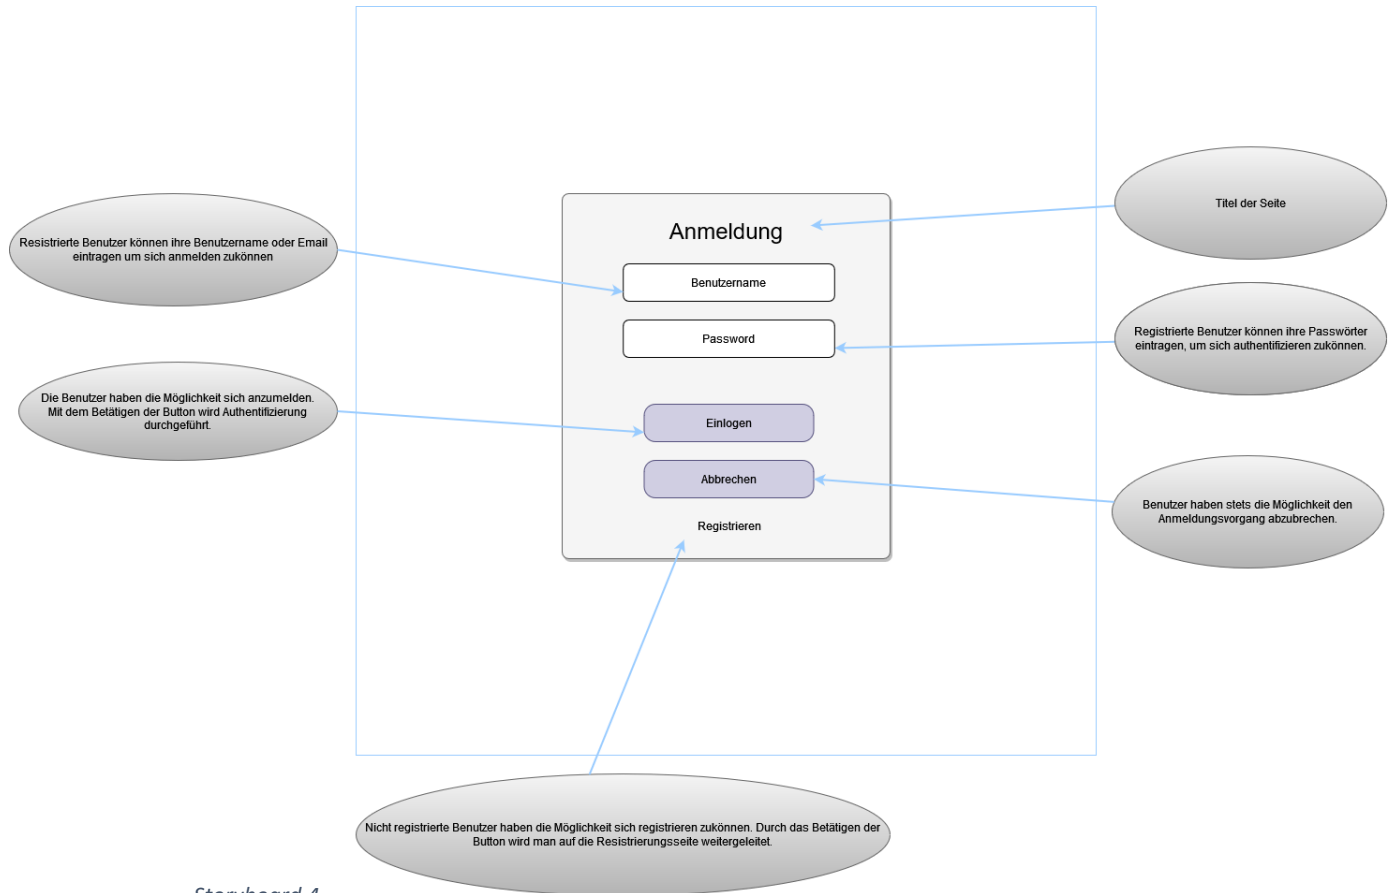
Titel der Seite

Anmeldung

Resistrierte Benutzer können ihre Benutzername oder Email eintragen um sich anmelden zukönnen

Benutzername

Password

Registrierte Benutzer können ihre Passwörter eintragen, um sich authentifizieren zukönnen.

Die Benutzer haben die Möglichkeit sich anzumelden. Mit dem Betätigen der Button wird Authentifizierung durchgeführt.

Einlogen

Abbrechen

Benutzer haben stets die Möglichkeit den Anmeldungsvorgang abzubrechen.

Registrieren

Nicht registrierte Benutzer haben die Möglichkeit sich registrieren zukönnen. Durch das Betätigen der Button wird man auf die Resistrierungsseite weitergeleitet.

Storyboard 4